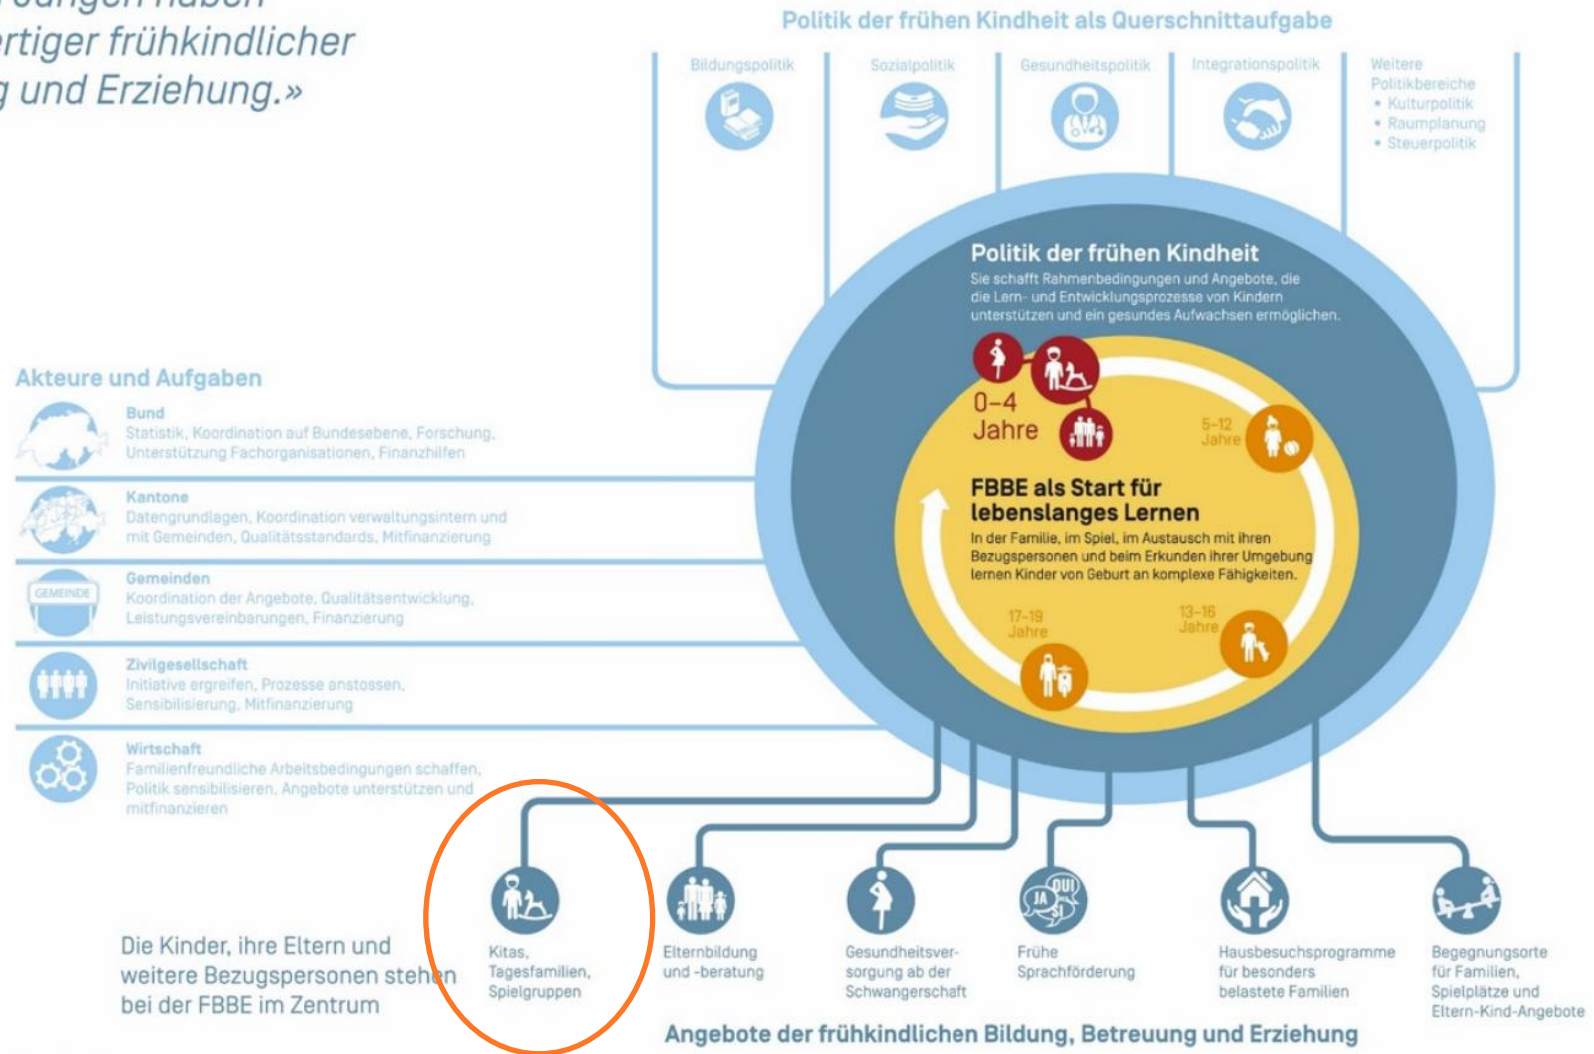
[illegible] haben
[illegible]rtiger frühkindlicher
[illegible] und Erziehung.»

Politik der frühen Kindheit als Querschnittaufgabe

Bildungspolitik

Sozialpolitik

Gesundheitspolitik

Integrationspolitik

Weitere Politikbereiche
• Kulturpolitik
• Raumplanung
• Steuerpolitik

Politik der frühen Kindheit
Sie schafft Rahmenbedingungen und Angebote, die die Lern- und Entwicklungsprozesse von Kindern unterstützen und ein gesundes Aufwachsen ermöglichen.

0–4 Jahre

5–12 Jahre

FBBE als Start für lebenslanges Lernen
In der Familie, im Spiel, im Austausch mit ihren Bezugspersonen und beim Erkunden ihrer Umgebung lernen Kinder von Geburt an komplexe Fähigkeiten.

17–19 Jahre

13–16 Jahre

Akteure und Aufgaben

Bund
Statistik, Koordination auf Bundesebene, Forschung, Unterstützung Fachorganisationen, Finanzhilfen

Kantone
Datengrundlagen, Koordination verwaltungsintern und mit Gemeinden, Qualitätsstandards, Mitfinanzierung

GEMEINDE
Gemeinden
Koordination der Angebote, Qualitätsentwicklung, Leistungsvereinbarungen, Finanzierung

Zivilgesellschaft
Initiative ergreifen, Prozesse anstossen, Sensibilisierung, Mitfinanzierung

Wirtschaft
Familienfreundliche Arbeitsbedingungen schaffen, Politik sensibilisieren, Angebote unterstützen und mitfinanzieren

Die Kinder, ihre Eltern und weitere Bezugspersonen stehen bei der FBBE im Zentrum

Kitas, Tagesfamilien, Spielgruppen

Elternbildung und -beratung

Gesundheitsversorgung ab der Schwangerschaft

OUI
JA
SI
Frühe Sprachförderung

Hausbesuchsprogramme für besonders belastete Familien

Begegnungsorte für Familien, Spielplätze und Eltern-Kind-Angebote

Angebote der frühkindlichen Bildung, Betreuung und Erziehung